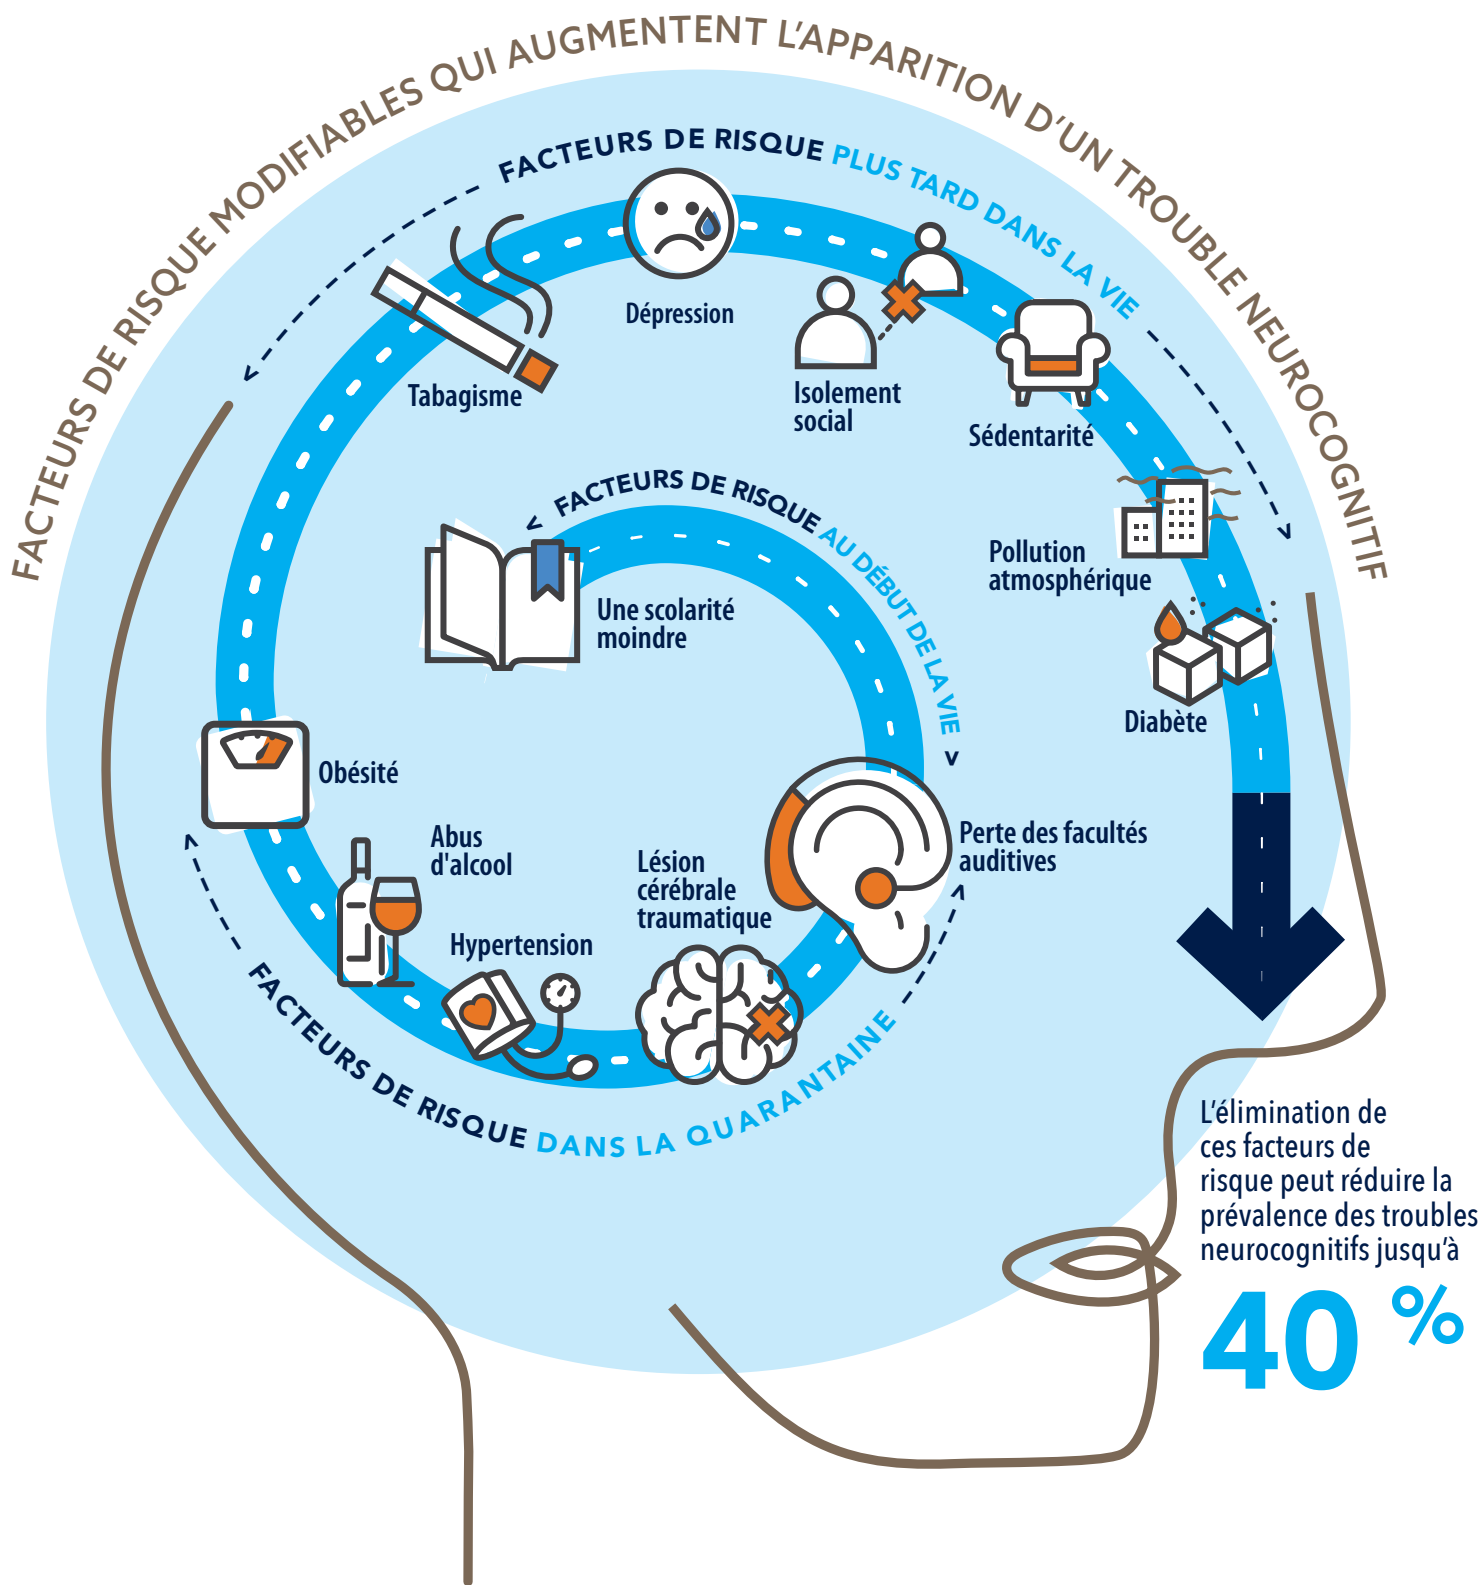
FACTEURS DE RISQUE MODIFIABLES QUI AUGMENTENT L'APPARITION D'UN TROUBLE NEUROCOGNITIF

FACTEURS DE RISQUE PLUS TARD DANS LA VIE

Dépression

Isolement social

Sédentarité

Pollution atmosphérique

Diabète

Tabagisme

FACTEURS DE RISQUE AU DÉBUT DE LA VIE

Une scolarité moindre

Perte des facultés auditives

Obésité

Abus d'alcool

Lésion cérébrale traumatique

Hypertension

FACTEURS DE RISQUE DANS LA QUARANTAINE

L'élimination de ces facteurs de risque peut réduire la prévalence des troubles neurocognitifs jusqu'à

40 %